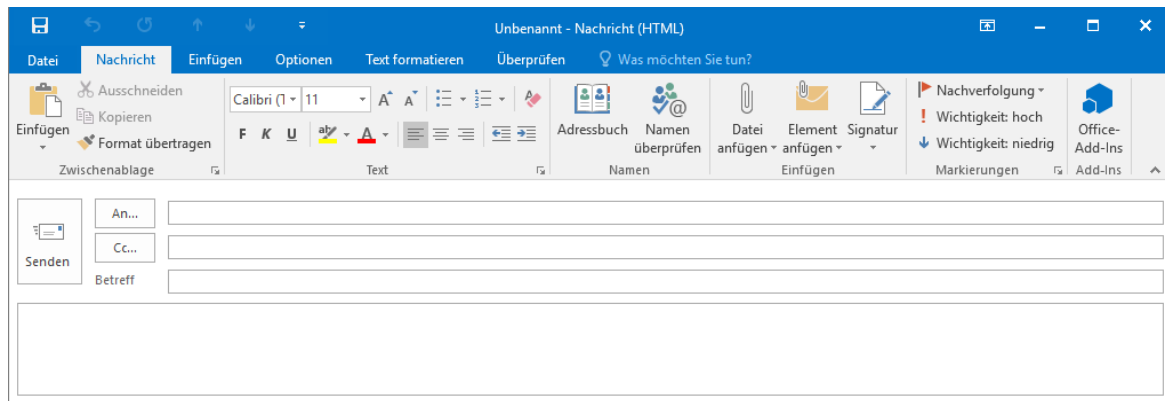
Unbenannt - Nachricht (HTML)

Datei | Nachricht | Einfügen | Optionen | Text formatieren | Überprüfen | Was möchten Sie tun?

Einfügen
Ausschneiden
Kopieren
Format übertragen
Zwischenablage

Calibri (T | 11
F K U
Text

Adressbuch
Namen überprüfen
Namen

Datei anfügen
Element anfügen
Signatur
Einfügen

Nachverfolgung
Wichtigkeit: hoch
Wichtigkeit: niedrig
Markierungen

Office-Add-Ins
Add-Ins

Senden
An...
Cc...
Betreff